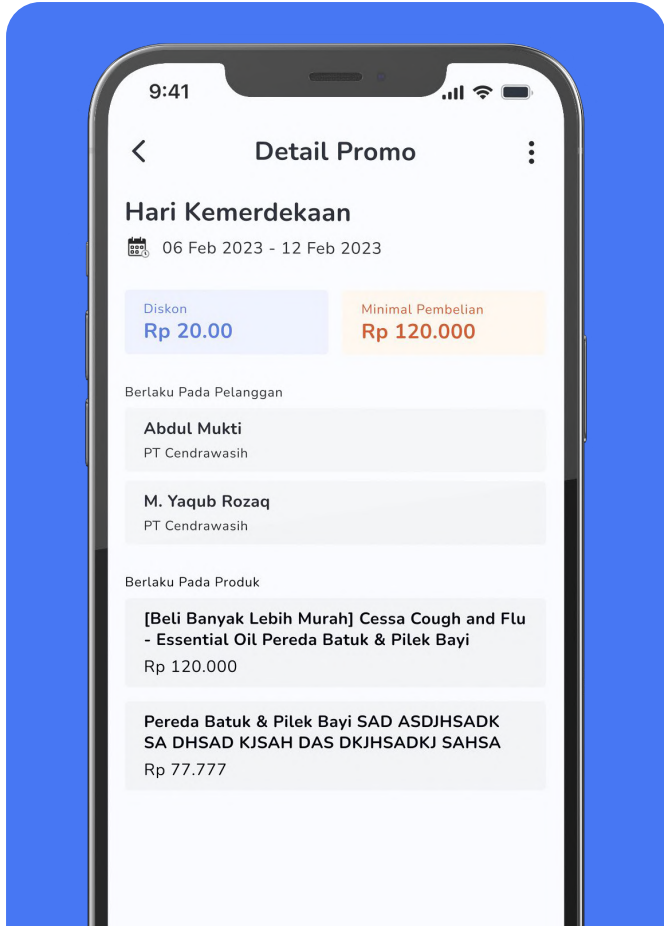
9:41

Detail Promo

Hari Kemerdekaan

06 Feb 2023 - 12 Feb 2023

Diskon
Rp 20.00

Minimal Pembelian
Rp 120.000

Berlaku Pada Pelanggan

Abdul Mukti
PT Cendrawasih

M. Yaqub Rozaq
PT Cendrawasih

Berlaku Pada Produk

[Beli Banyak Lebih Murah] Cessa Cough and Flu - Essential Oil Pereda Batuk & Pilek Bayi
Rp 120.000

Pereda Batuk & Pilek Bayi SAD ASDJHSADK SA DHSAD KJSAH DAS DKJHSADKJ SAHSA
Rp 77.777